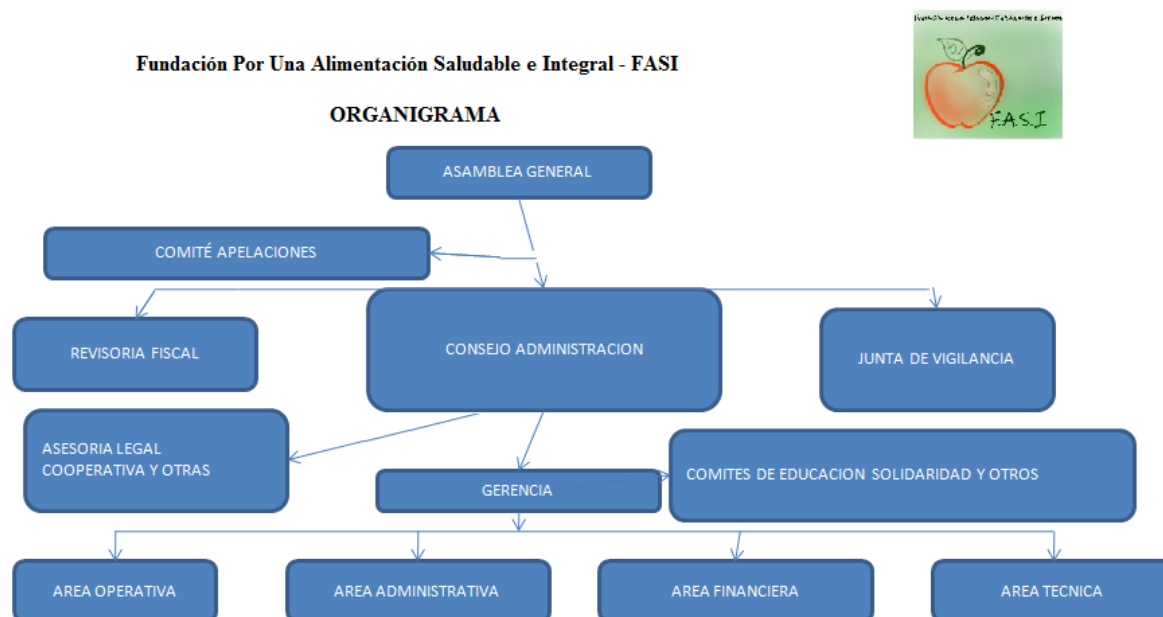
Fundación Por Una Alimentación Saludable e Integral - FASI

ORGANIGRAMA

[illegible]

F.A.S.I

ASAMBLEA GENERAL

COMITÉ APELACIONES

REVISORIA FISCAL

CONSEJO ADMINISTRACION

JUNTA DE VIGILANCIA

ASESORIA LEGAL COOPERATIVA Y OTRAS

GERENCIA

COMITES DE EDUCACION SOLIDARIDAD Y OTROS

AREA OPERATIVA

AREA ADMINISTRATIVA

AREA FINANCIERA

AREA TECNICA